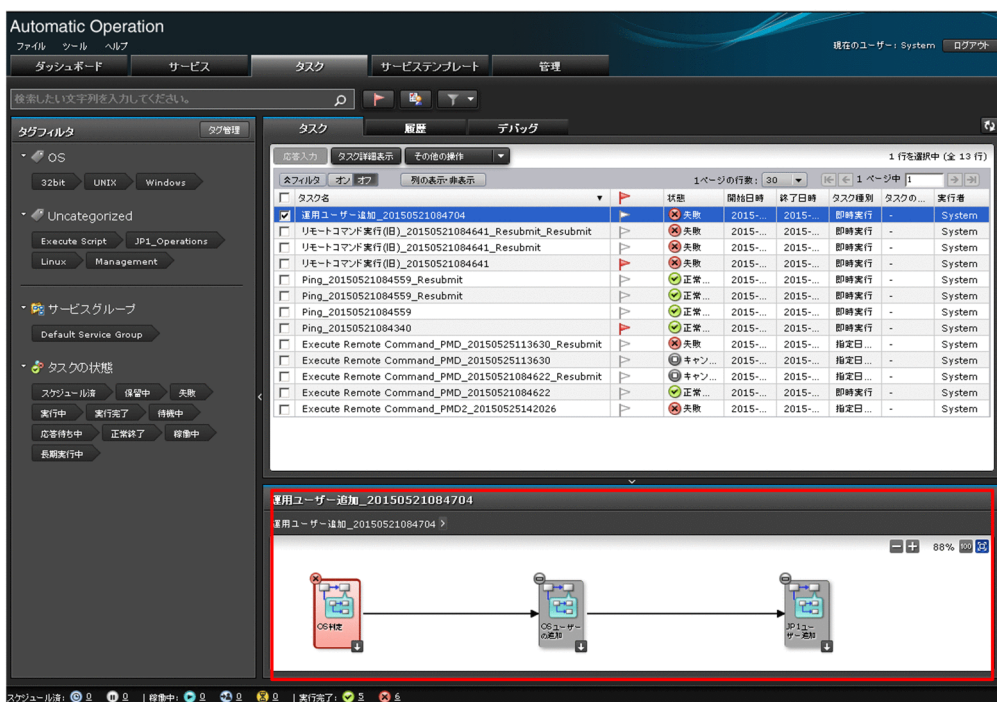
Automatic Operation
ファイル ツール ヘルプ

現在のユーザー：System ログアウト

ダッシュボード サービス タスク サービステンプレート 管理

検索したい文字列を入力してください。

タグフィルタ タグ管理

OS
32bit UNIX Windows

Uncategorized
Execute Script JP1_Operations
Linux Management

サービスグループ
Default Service Group

タスクの状態
スケジュール済 保留中 失敗
実行中 実行完了 待機中
応答待ち中 正常終了 稼働中
長期実行中

タスク 履歴 デバッグ

応答入力 タスク詳細表示 その他の操作

1 行を選択中 (全 13 行)

タフィルタ オン オフ 列の表示・非表示 1ページの行数：30 1 ページ中 1

| | タスク名 | | 状態 | 開始日時 | 終了日時 | タスク種別 | タスクの... | 実行者 |
|---|---|---|---|---|---|---|---|---|
| ☑ | 運用ユーザー追加_20150521084704 | | 失敗 | 2015-... | 2015-... | 即時実行 | - | System |
| ☐ | リモートコマンド実行(旧)_20150521084641_Resubmit_Resubmit | | 失敗 | 2015-... | 2015-... | 即時実行 | - | System |
| ☐ | リモートコマンド実行(旧)_20150521084641_Resubmit | | 失敗 | 2015-... | 2015-... | 即時実行 | - | System |
| ☐ | リモートコマンド実行(旧)_20150521084641 | | 失敗 | 2015-... | 2015-... | 即時実行 | - | System |
| ☐ | Ping_20150521084559_Resubmit | | 正常... | 2015-... | 2015-... | 即時実行 | - | System |
| ☐ | Ping_20150521084559_Resubmit | | 正常... | 2015-... | 2015-... | 即時実行 | - | System |
| ☐ | Ping_20150521084559 | | 正常... | 2015-... | 2015-... | 即時実行 | - | System |
| ☐ | Ping_20150521084340 | | 正常... | 2015-... | 2015-... | 即時実行 | - | System |
| ☐ | Execute Remote Command_PMD_20150525113630_Resubmit | | 失敗 | 2015-... | 2015-... | 指定日... | - | System |
| ☐ | Execute Remote Command_PMD_20150525113630 | | キャン... | 2015-... | 2015-... | 指定日... | - | System |
| ☐ | Execute Remote Command_PMD_20150521084622_Resubmit | | キャン... | 2015-... | 2015-... | 即時実行 | - | System |
| ☐ | Execute Remote Command_PMD_20150521084622 | | 正常... | 2015-... | 2015-... | 即時実行 | - | System |
| ☐ | Execute Remote Command_PMD2_20150525142026 | | 失敗 | 2015-... | 2015-... | 指定日... | - | System |

運用ユーザー追加_20150521084704
運用ユーザー追加_20150521084704 >

88%

OS判定
OSユーザーの追加
JP1ユーザー追加

スケジュール済：0 0 | 稼働中：0 0 0 | 実行完了：5 6